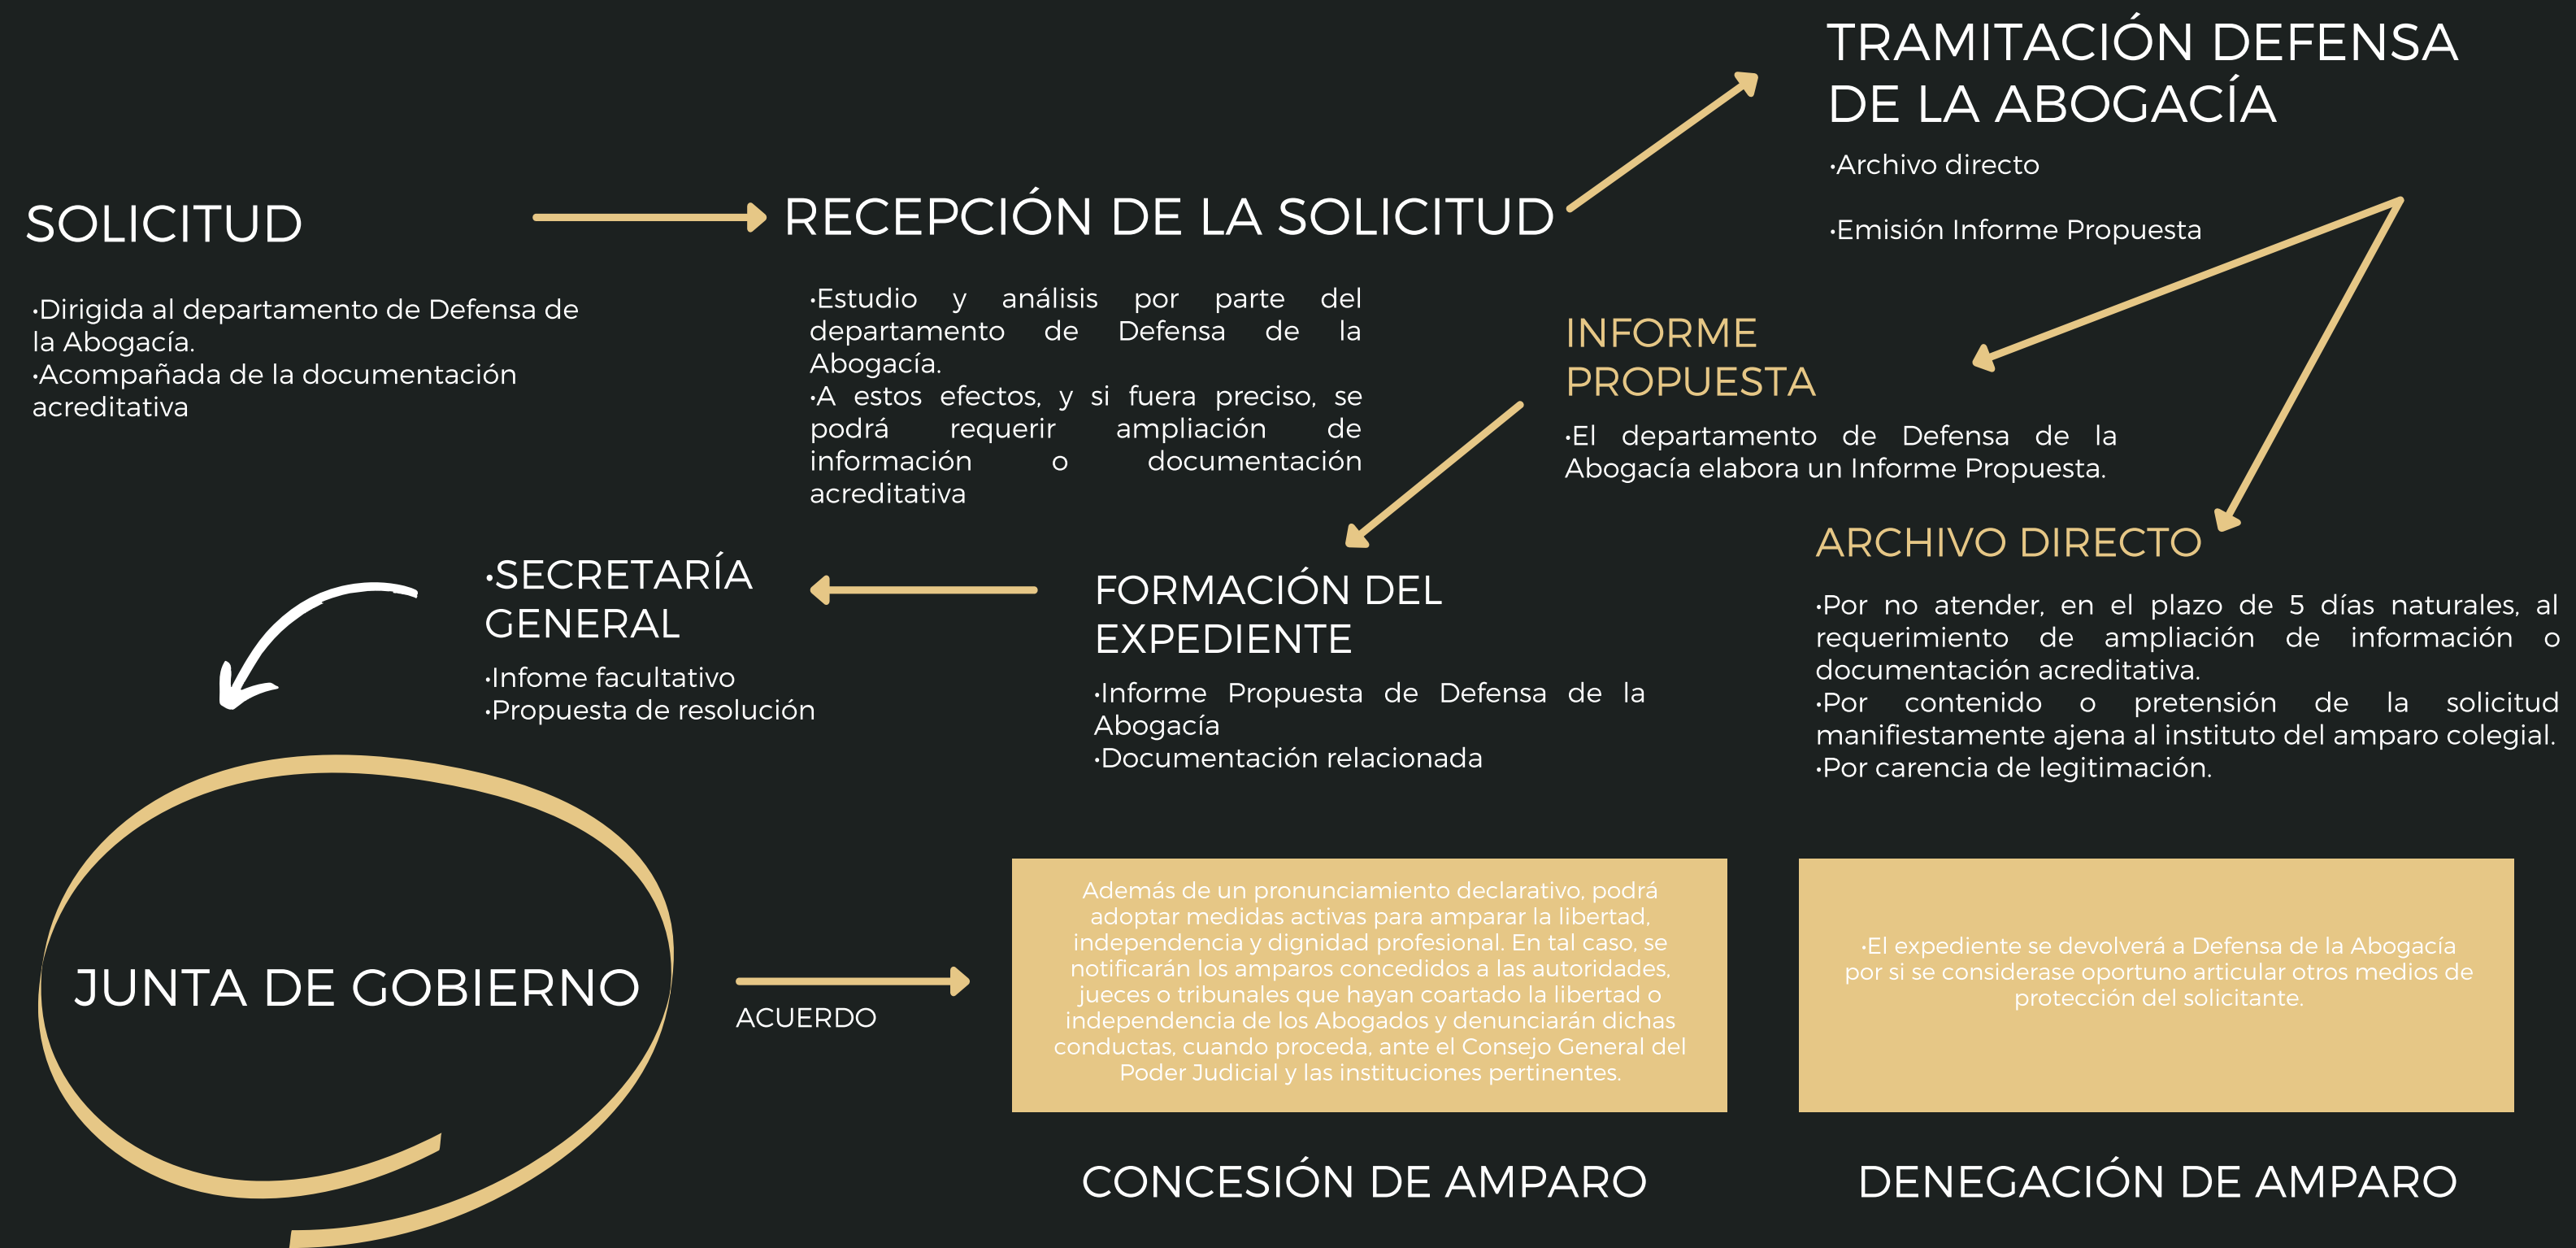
SOLICITUD

·Dirigida al departamento de Defensa de la Abogacía.
·Acompañada de la documentación acreditativa

RECEPCIÓN DE LA SOLICITUD

·Estudio y análisis por parte del departamento de Defensa de la Abogacía.
·A estos efectos, y si fuera preciso, se podrá requerir ampliación de información o documentación acreditativa

TRAMITACIÓN DEFENSA DE LA ABOGACÍA

·Archivo directo

·Emisión Informe Propuesta

INFORME PROPUESTA

·El departamento de Defensa de la Abogacía elabora un Informe Propuesta.

ARCHIVO DIRECTO

·Por no atender, en el plazo de 5 días naturales, al requerimiento de ampliación de información o documentación acreditativa.
·Por contenido o pretensión de la solicitud manifiestamente ajena al instituto del amparo colegial.
·Por carencia de legitimación.

FORMACIÓN DEL EXPEDIENTE

·Informe Propuesta de Defensa de la Abogacía
·Documentación relacionada

·SECRETARÍA GENERAL

·Infome facultativo
·Propuesta de resolución

JUNTA DE GOBIERNO

ACUERDO

Además de un pronunciamiento declarativo, podrá adoptar medidas activas para amparar la libertad, independencia y dignidad profesional. En tal caso, se notificarán los amparos concedidos a las autoridades, jueces o tribunales que hayan coartado la libertad o independencia de los Abogados y denunciarán dichas conductas, cuando proceda, ante el Consejo General del Poder Judicial y las instituciones pertinentes.

·El expediente se devolverá a Defensa de la Abogacía por si se considerase oportuno articular otros medios de protección del solicitante.

CONCESIÓN DE AMPARO

DENEGACIÓN DE AMPARO